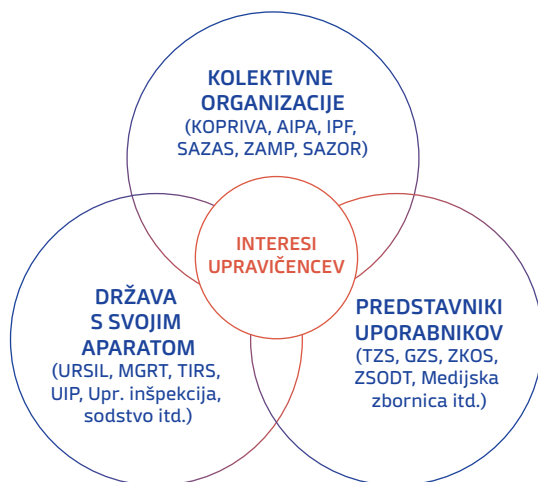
KOLEKTIVNE ORGANIZACIJE
(KOPRIVA, AIPA, IPF, SAZAS, ZAMP, SAZOR)

INTERESI UPRAVIČENCEV

DRŽAVA S SVOJIM APARATOM
(URSIL, MGRT, TIRS, UIP, Upr. inšpekcija, sodstvo itd.)

PREDSTAVNIKI UPORABNIKOV
(TZS, GZS, ZKOS, ZSODT, Medijska zbornica itd.)